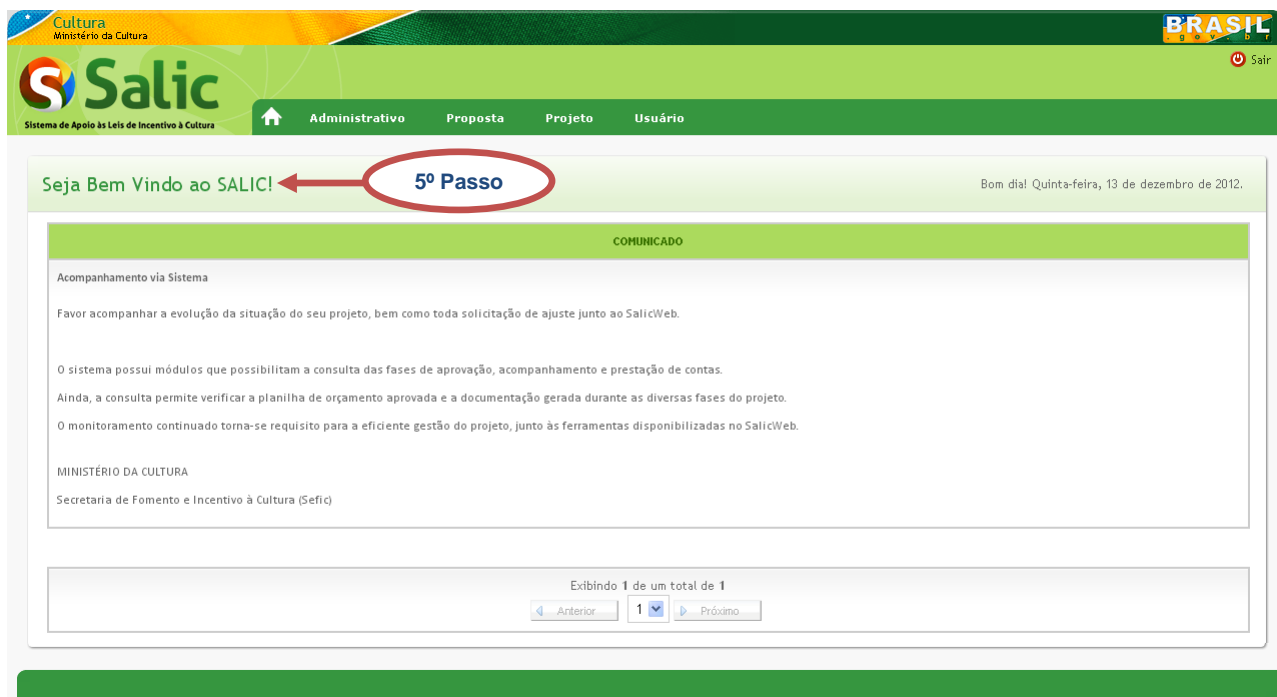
Cultura
Ministério da Cultura

BRASIL
.gov.br

Salic
Sistema de Apoio às Leis de Incentivo à Cultura

Sair

Administrativo Proposta Projeto Usuário

Seja Bem Vindo ao SALIC!

5º Passo

Bom dia! Quinta-feira, 13 de dezembro de 2012.

COMUNICADO

Acompanhamento via Sistema

Favor acompanhar a evolução da situação do seu projeto, bem como toda solicitação de ajuste junto ao SalicWeb.

O sistema possui módulos que possibilitam a consulta das fases de aprovação, acompanhamento e prestação de contas.

Ainda, a consulta permite verificar a planilha de orçamento aprovada e a documentação gerada durante as diversas fases do projeto.

O monitoramento continuado torna-se requisito para a eficiente gestão do projeto, junto às ferramentas disponibilizadas no SalicWeb.

MINISTÉRIO DA CULTURA

Secretaria de Fomento e Incentivo à Cultura (Sefic)

Exibindo 1 de um total de 1

Anterior 1 Próximo